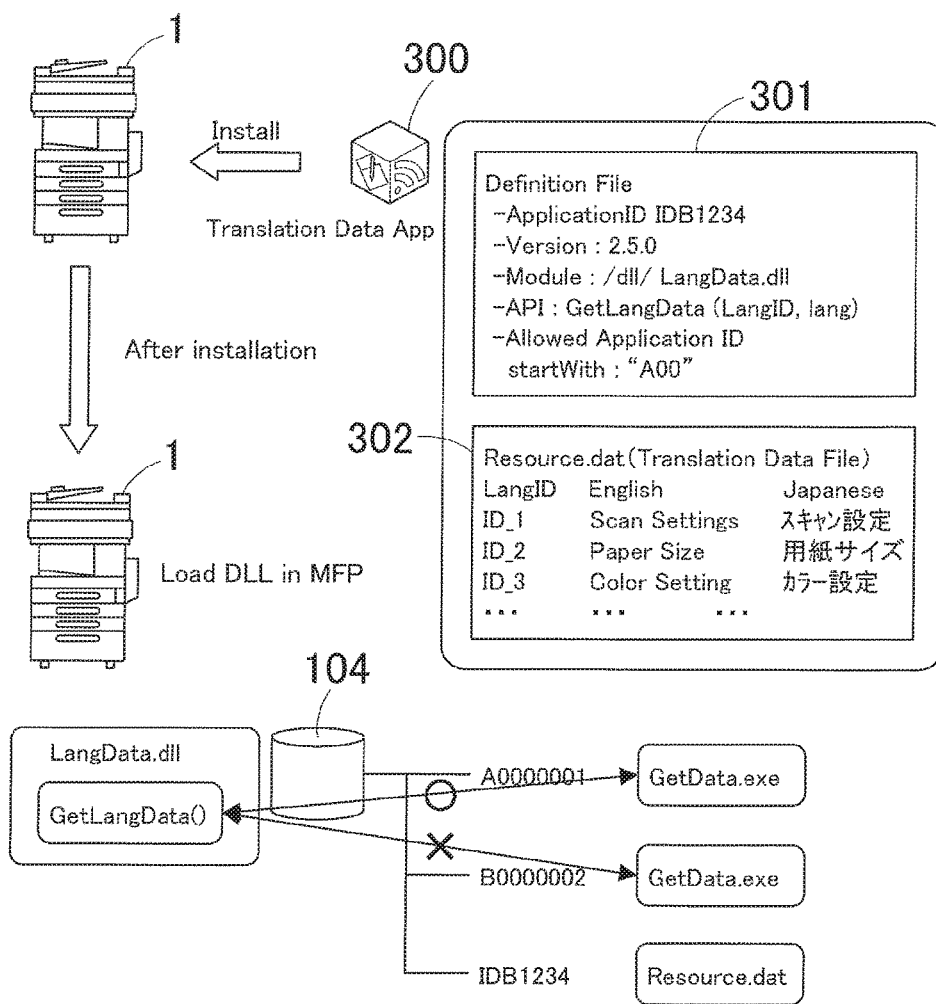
1

300

301

Install

Translation Data App

Definition File
-ApplicationID IDB1234
-Version : 2.5.0
-Module : /dll/ LangData.dll
-API : GetLangData (LangID, lang)
-Allowed Application ID
startWith : "A00"

After installation

302

Resource.dat(Translation Data File)

| LangID | English | Japanese |
|---|---|---|
| ID_1 | Scan Settings | スキャン設定 |
| ID_2 | Paper Size | 用紙サイズ |
| ID_3 | Color Setting | カラー設定 |
| ... | ... | ... |

1

Load DLL in MFP

104

LangData.dll

GetLangData()

A0000001

GetData.exe

B0000002

GetData.exe

IDB1234

Resource.dat